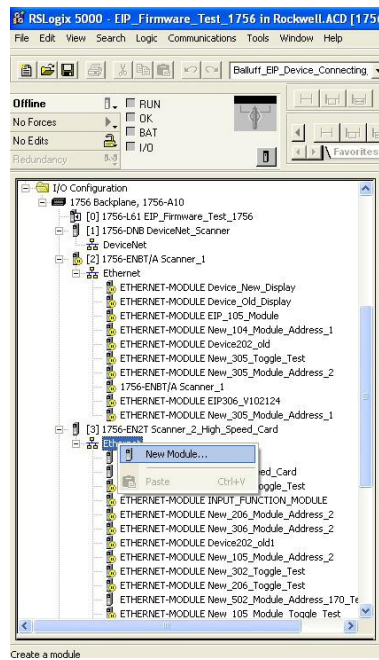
RSLogix 5000 - EIP_Firmware_Test_1756 in Rockwell.ACD [1756

File Edit View Search Logic Communications Tools Window Help

Balluff_EIP_Device_Connecting

Offline
No Forces
No Edits
Redundancy

RUN
OK
BAT
I/O

Favorites

I/O Configuration
1756 Backplane, 1756-A10
[0] 1756-L61 EIP_Firmware_Test_1756
[1] 1756-DNB DeviceNet_Scanner
DeviceNet
[2] 1756-ENBT/A Scanner_1
Ethernet
ETHERNET-MODULE Device_New_Display
ETHERNET-MODULE Device_Old_Display
ETHERNET-MODULE EIP_105_Module
ETHERNET-MODULE New_104_Module_Address_1
ETHERNET-MODULE Device202_old
ETHERNET-MODULE New_305_Toggle_Test
ETHERNET-MODULE New_305_Module_Address_2
1756-ENBT/A Scanner_1
ETHERNET-MODULE EIP306_V102124
ETHERNET-MODULE New_305_Module_Address_1
[3] 1756-EN2T Scanner_2_High_Speed_Card
Ethernet
New Module...
ed_Card
oggle_Test
Paste Ctrl+V
ETHERNET-MODULE INPUT_FUNCTION_MODULE
ETHERNET-MODULE New_206_Module_Address_2
ETHERNET-MODULE New_306_Module_Address_2
ETHERNET-MODULE Device202_old1
ETHERNET-MODULE New_105_Module_Address_2
ETHERNET-MODULE New_302_Toggle_Test
ETHERNET-MODULE New_206_Toggle_Test
ETHERNET-MODULE New_502_Module_Address_170_Te
ETHERNET-MODULE New_105_Module_Toggle_Test

Create a module